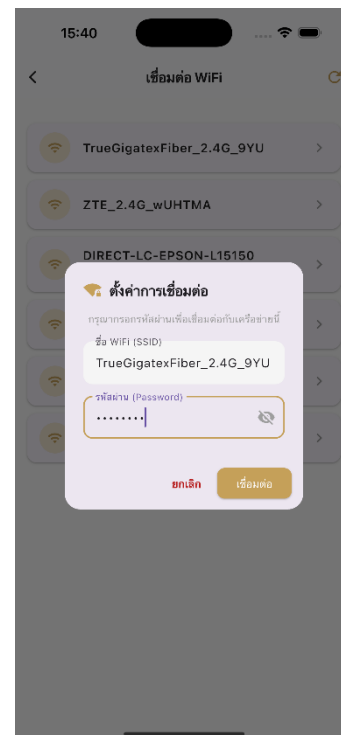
15:40

เชื่อมต่อ WiFi

TrueGigatexFiber_2.4G_9YU

ZTE_2.4G_wUHTMA

DIRECT-LC-EPSON-L15150

ตั้งค่าการเชื่อมต่อ

กรุณากรอกรหัสผ่านเพื่อเชื่อมต่อกับเครือข่ายนี้

ชื่อ WiFi (SSID)

TrueGigatexFiber_2.4G_9YU

รหัสผ่าน (Password)

••••••••

ยกเลิก

เชื่อมต่อ